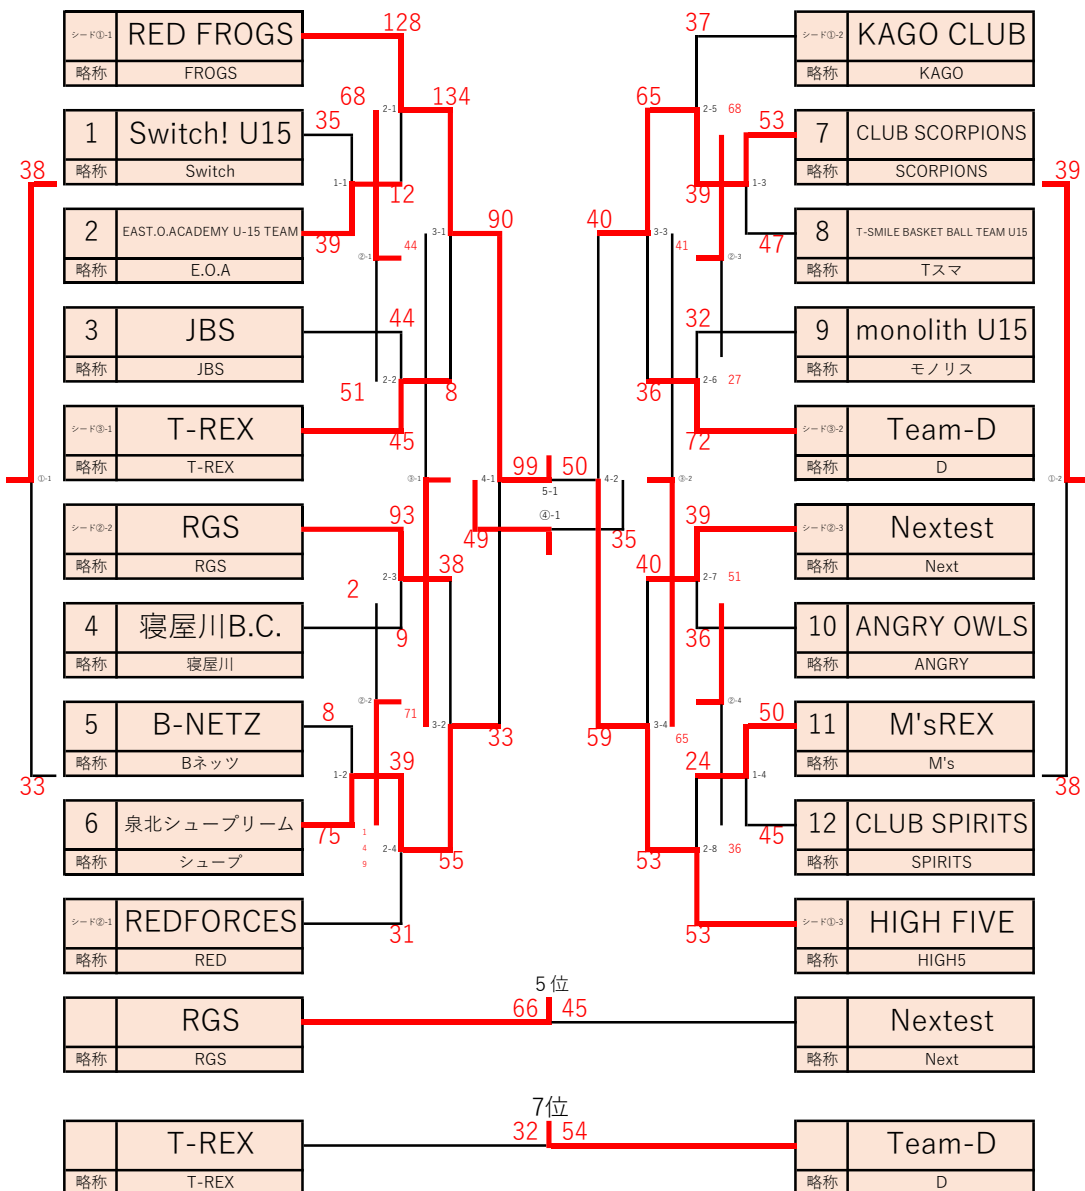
シード①-1 RED FROGS
略称 FROGS
128
2-1
134
68
35
1 Switch! U15
略称 Switch
38
1-1
12
2 EAST.O.ACADEMY U-15 TEAM
略称 E.O.A
39
②-1
44
3-1
90
3 JBS
略称 JBS
44
2-2
51
8
シード③-1 T-REX
略称 T-REX
45
①-1
③-1
4-1
99
50
5-1
④-1
49
シード②-2 RGS
略称 RGS
93
2-3
38
2
4 寝屋川B.C.
略称 寝屋川
9
②-2
71
5 B-NETZ
略称 Bネッツ
8
3-2
33
1-2
39
33
6 泉北シュープリーム
略称 シュープ
75
1
4
9
2-4
55
シード②-1 REDFORCES
略称 RED
31

シード①-2 KAGO CLUB
略称 KAGO
37
65
2-5
68
53
7 CLUB SCORPIONS
略称 SCORPIONS
39
1-3
39
40
3-3
41
②-3
47
8 T-SMILE BASKET BALL TEAM U15
略称 Tスマ
32
9 monolith U15
略称 モノリス
36
2-6
27
72
シード③-2 Team-D
略称 D
4-2
③-2
①-2
35
39
シード②-3 Nextest
略称 Next
40
2-7
51
36
10 ANGRY OWLS
略称 ANGRY
②-4
50
11 M'sREX
略称 M's
59
3-4
65
24
1-4
38
45
12 CLUB SPIRITS
略称 SPIRITS
53
2-8
36
53
シード①-3 HIGH FIVE
略称 HIGH5

5位
RGS
略称 RGS
66
45
Nextest
略称 Next

7位
T-REX
略称 T-REX
32
54
Team-D
略称 D